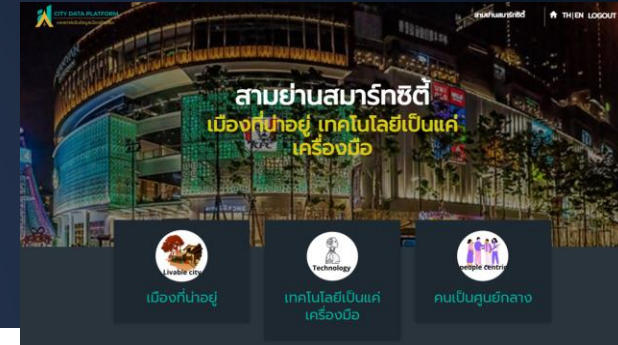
CITY DATA PLATFORM
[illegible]

สามย่านสมาร์ทซิตี้ TH|EN LOGOUT

สามย่านสมาร์ทซิตี้
เมืองที่น่าอยู่ เทคโนโลยีเป็นแค่เครื่องมือ

KFC

Livable city
เมืองที่น่าอยู่

Technology
เทคโนโลยีเป็นแค่เครื่องมือ

People Centric
คนเป็นศูนย์กลาง